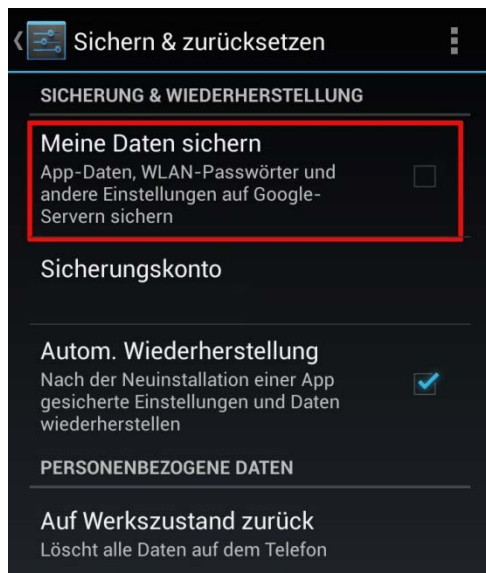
Sichern & zurücksetzen

SICHERUNG & WIEDERHERSTELLUNG

Meine Daten sichern
App-Daten, WLAN-Passwörter und andere Einstellungen auf Google-Servern sichern

Sicherungskonto

Autom. Wiederherstellung
Nach der Neuinstallation einer App gesicherte Einstellungen und Daten wiederherstellen

PERSONENBEZOGENE DATEN

Auf Werkszustand zurück
Löscht alle Daten auf dem Telefon